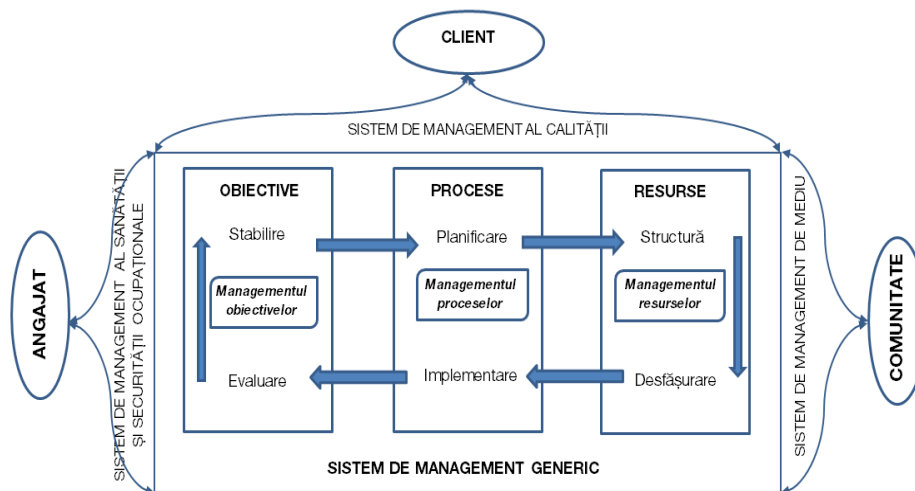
CLIENT

SISTEM DE MANAGEMENT AL CALITĂȚII

ANGAJAT

SISTEM DE MANAGEMENT AL SĂNĂTĂȚII ȘI SECURITĂȚII OCUPAȚIONALE

OBIECTIVE

Stabilire

Managementul obiectivelor

Evaluare

PROCESE

Planificare

Managementul proceselor

Implementare

RESURSE

Structură

Managementul resurselor

Desfășurare

SISTEM DE MANAGEMENT DE MEDIU

COMUNITATE

SISTEM DE MANAGEMENT GENERIC